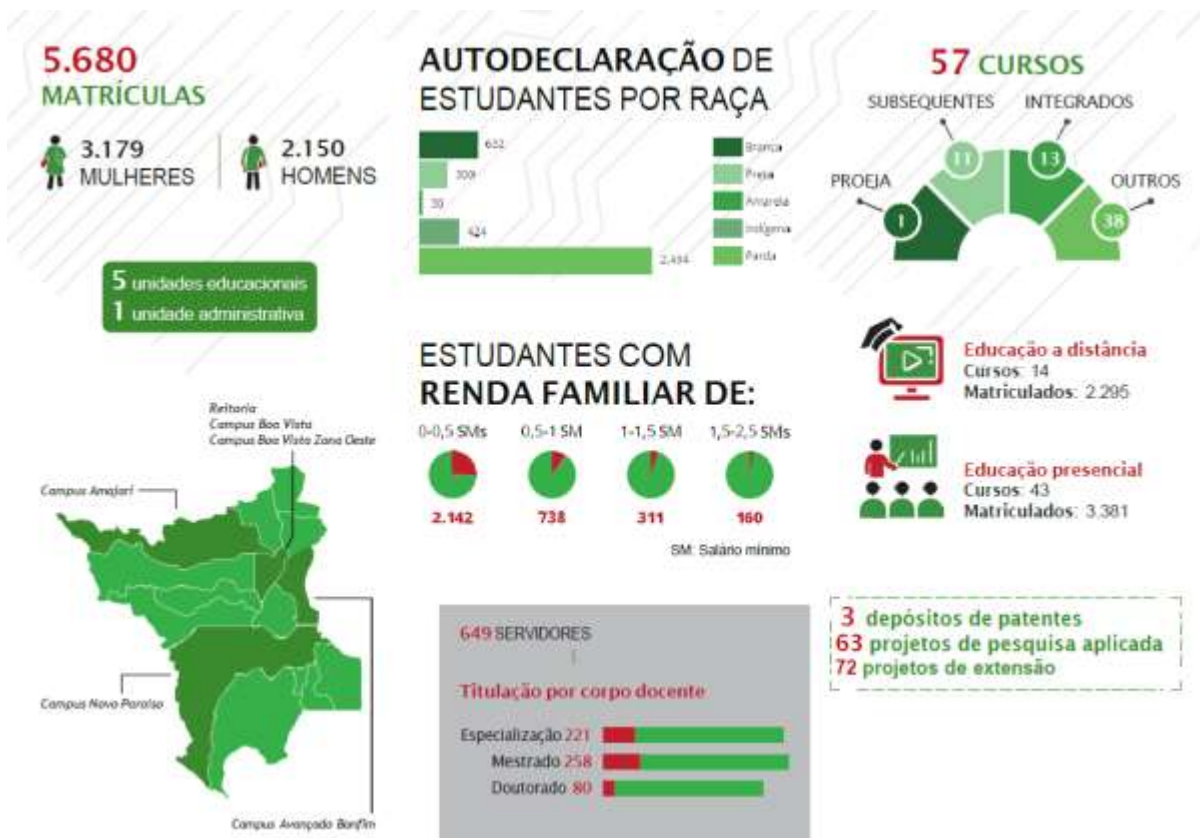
5.680
MATRÍCULAS

3.179
MULHERES

2.150
HOMENS

5 unidades educacionais
1 unidade administrativa

Reitoria
Campus Boa Vista
Campus Boa Vista Zona Oeste

Campus Amajari

Campus Novo Paraíso

Campus Avançado Bonfim

AUTODECLARAÇÃO DE ESTUDANTES POR RAÇA

| | |
|---|---|
| 632 | Branca |
| 309 | Preta |
| 39 | Amarela |
| 424 | Indígena |
| 2.494 | Parda |

ESTUDANTES COM RENDA FAMILIAR DE:

0-0,5 SMs
2.142

0,5-1 SM
738

1-1,5 SM
311

1,5-2,5 SMs
160

SM: Salário mínimo

649 SERVIDORES

Titulação por corpo docente

Especialização 221
Mestrado 258
Doutorado 80

57 CURSOS

SUBSEQUENTES
11

INTEGRADOS
13

PROEJA
1

OUTROS
38

Educação a distância
Cursos: 14
Matriculados: 2.295

Educação presencial
Cursos: 43
Matriculados: 3.381

3 depósitos de patentes
63 projetos de pesquisa aplicada
72 projetos de extensão